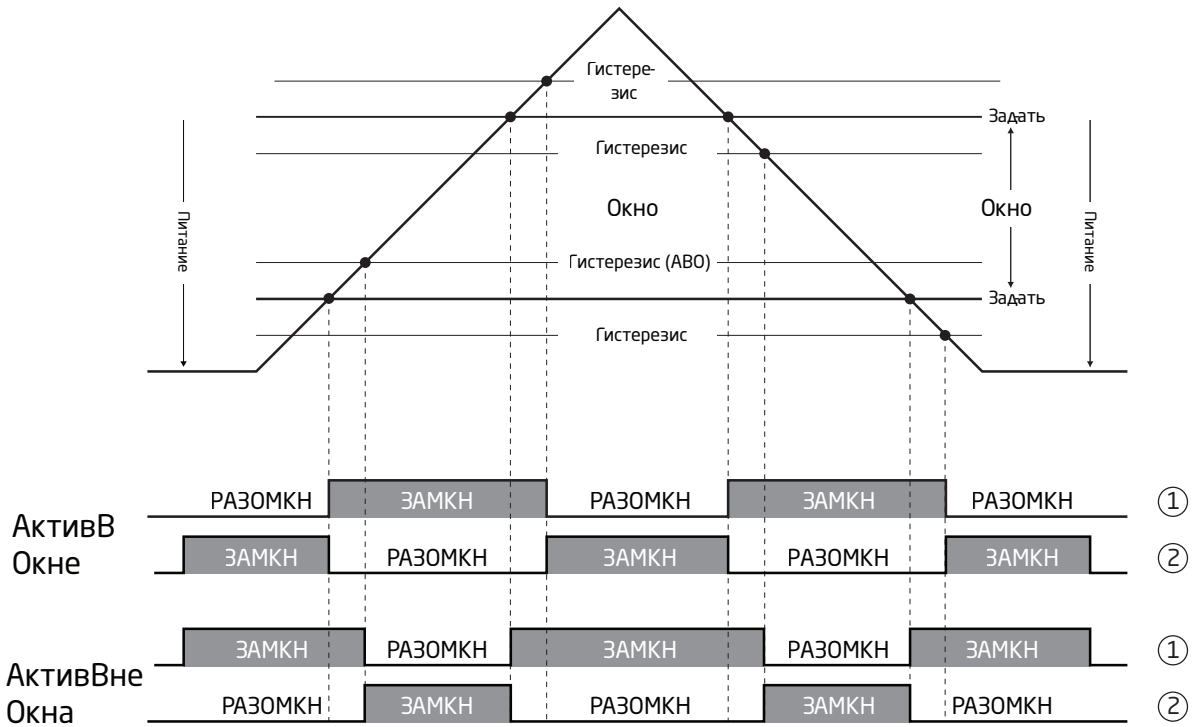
Гистере-
зис

Задать

Гистерезис

Питание

Окно

Окно

Питание

Гистерезис (АВО)

Задать

Гистерезис

АктивВ Окне

РАЗОМКН | ЗАМКН | РАЗОМКН | ЗАМКН | РАЗОМКН ①

ЗАМКН | РАЗОМКН | ЗАМКН | РАЗОМКН | ЗАМКН ②

АктивВне Окна

ЗАМКН | РАЗОМКН | ЗАМКН | РАЗОМКН | ЗАМКН ①

РАЗОМКН | ЗАМКН | РАЗОМКН | ЗАМКН | РАЗОМКН ②